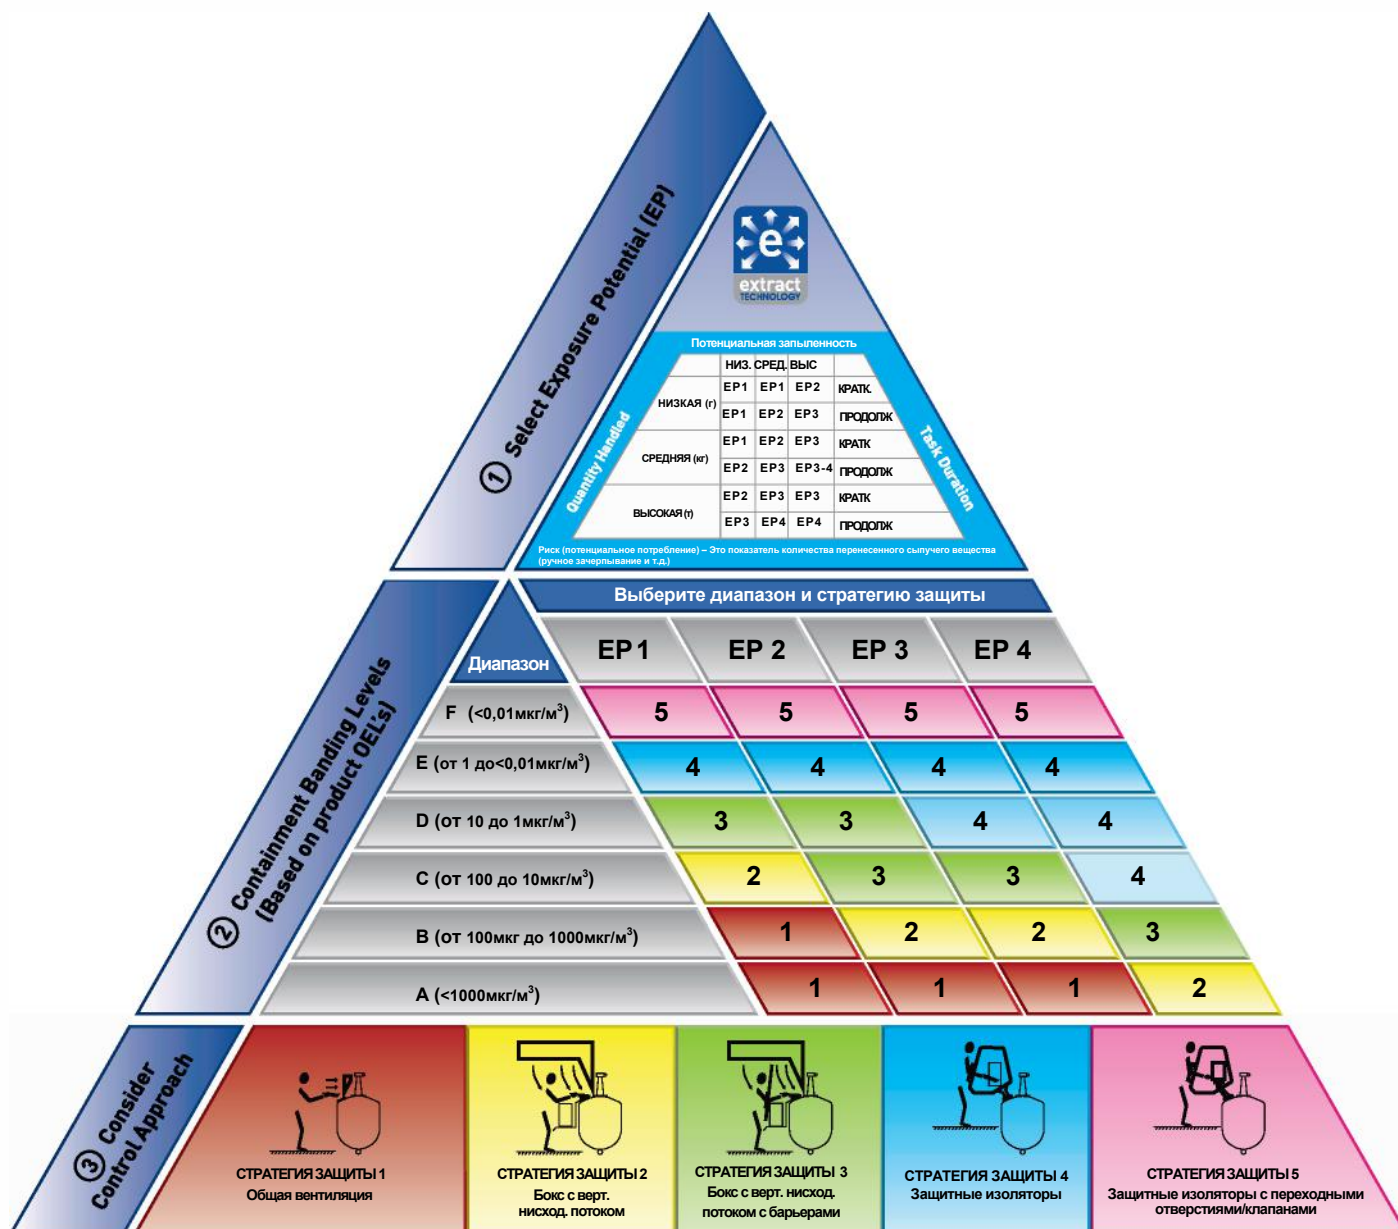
① Select Exposure Potential (EP)

extract TECHNOLOGY

Потенциальная запыленность

Quantity Handled

Task Duration

|  | НИЗ. | СРЕД. | ВЫС |  |
|---|---|---|---|---|
| НИЗКАЯ (г) | EP1 | EP1 | EP2 | КРАТК. |
|  | EP1 | EP2 | EP3 | ПРОДОЛЖ |
| СРЕДНЯЯ (кг) | EP1 | EP2 | EP3 | КРАТК |
|  | EP2 | EP3 | EP3-4 | ПРОДОЛЖ |
| ВЫСОКАЯ (т) | EP2 | EP3 | EP3 | КРАТК |
|  | EP3 | EP4 | EP4 | ПРОДОЛЖ |

Риск (потенциальное потребление) – Это показатель количества перенесенного сыпучего вещества (ручное зачерпывание и т.д.)

② Containment Banding Levels (Based on product OEL's)

Выберите диапазон и стратегию защиты

| Диапазон | EP 1 | EP 2 | EP 3 | EP 4 |
|---|---|---|---|---|
| F (<0,01мкг/м$^3$) | 5 | 5 | 5 | 5 |
| E (от 1 до<0,01мкг/м$^3$) | 4 | 4 | 4 | 4 |
| D (от 10 до 1мкг/м$^3$) | 3 | 3 | 4 | 4 |
| C (от 100 до 10мкг/м$^3$) | 2 | 3 | 3 | 4 |
| B (от 100мкг до 1000мкг/м$^3$) | 1 | 2 | 2 | 3 |
| A (<1000мкг/м$^3$) | 1 | 1 | 1 | 2 |

③ Consider Control Approach

СТРАТЕГИЯ ЗАЩИТЫ 1
Общая вентиляция

СТРАТЕГИЯ ЗАЩИТЫ 2
Бокс с верт. нисход. потоком

СТРАТЕГИЯ ЗАЩИТЫ 3
Бокс с верт. нисход. потоком с барьерами

СТРАТЕГИЯ ЗАЩИТЫ 4
Защитные изоляторы

СТРАТЕГИЯ ЗАЩИТЫ 5
Защитные изоляторы с переходными отверстиями/клапанами